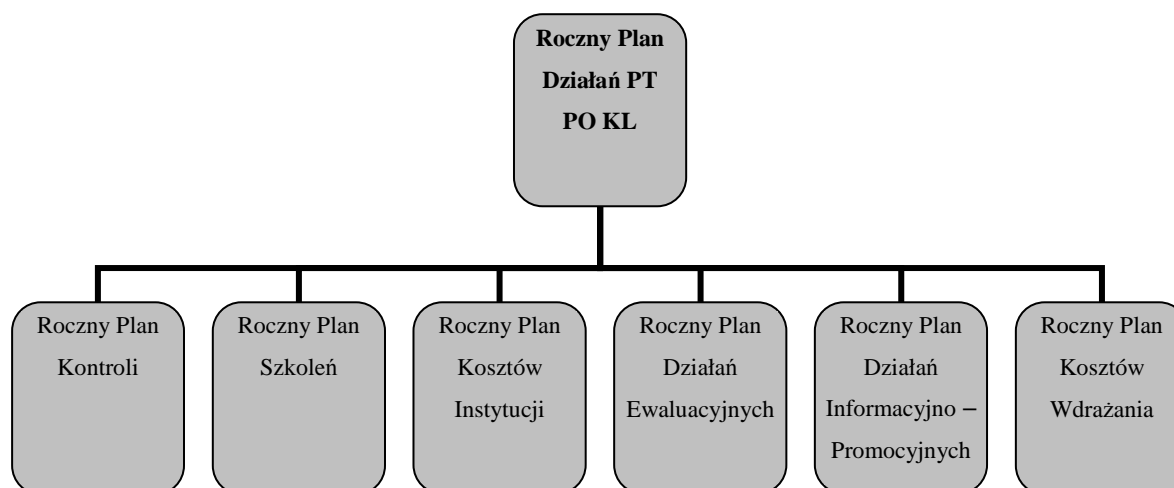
Roczny Plan Działań PT PO KL

Roczny Plan Kontroli

Roczny Plan Szkoleń

Roczny Plan Kosztów Instytucji

Roczny Plan Działań Ewaluacyjnych

Roczny Plan Działań Informacyjno – Promocyjnych

Roczny Plan Kosztów Wdrażania